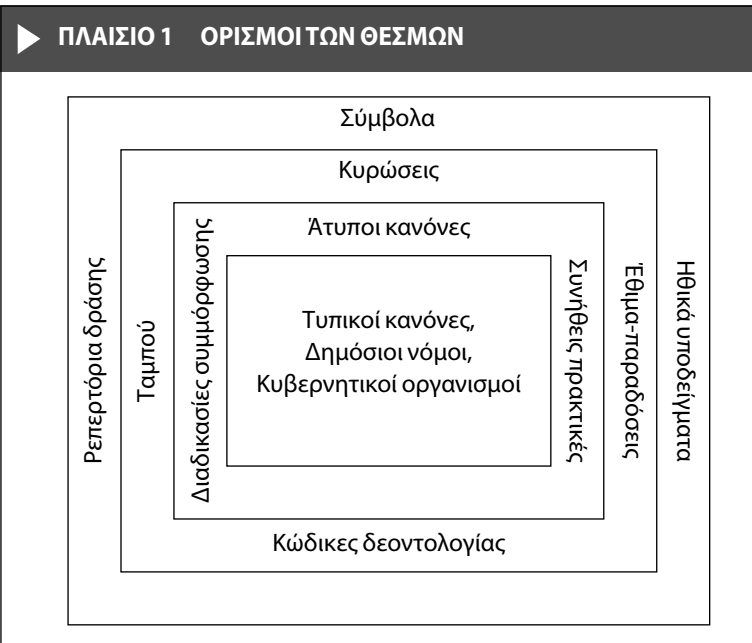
ΠΛΑΙΣΙΟ 1 ΟΡΙΣΜΟΙ ΤΩΝ ΘΕΣΜΩΝ

Σύμβολα

Κυρώσεις

Άτυποι κανόνες

Ρεπερτόρια δράσης

Ταμπού

Διαδικασίες συμμόρφωσης

Τυπικοί κανόνες, Δημόσιοι νόμοι, Κυβερνητικοί οργανισμοί

Συνήθεις πρακτικές

Έθιμα-παραδόσεις

Ηθικά υποδείγματα

Κώδικες δεοντολογίας